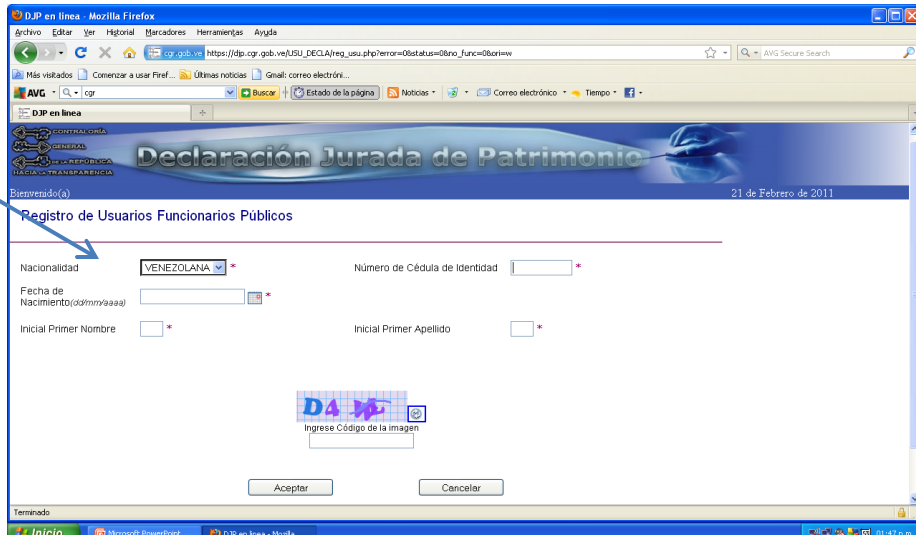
DJP en línea - Mozilla Firefox

Archivo Editar Ver Historial Marcadores Herramientas Ayuda

cgr.gob.ve https://djp.cgr.gob.ve/USU_DECLA/reg_usu.php?error=0&status=0&no_func=0&ori=w

AVG Secure Search

Más visitados Comenzar a usar Firef... Últimas noticias Gmail: correo electróni...

AVG cgr Buscar Estado de la página Noticias Correo electrónico Tiempo

DJP en línea

CONTRALORÍA GENERAL DE LA REPÚBLICA HACIA LA TRANSPARENCIA

Declaración Jurada de Patrimonio

Bienvenido(a)

21 de Febrero de 2011

Registro de Usuarios Funcionarios Públicos

Nacionalidad VENEZOLANA *

Número de Cédula de Identidad *

Fecha de Nacimiento(dd/mm/aaaa) *

Inicial Primer Nombre *

Inicial Primer Apellido *

D4 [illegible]

Ingrese Código de la imagen

Aceptar

Cancelar

Terminado

Inicio Microsoft PowerPoint DJP en línea - Mozilla 01:47 p.m.